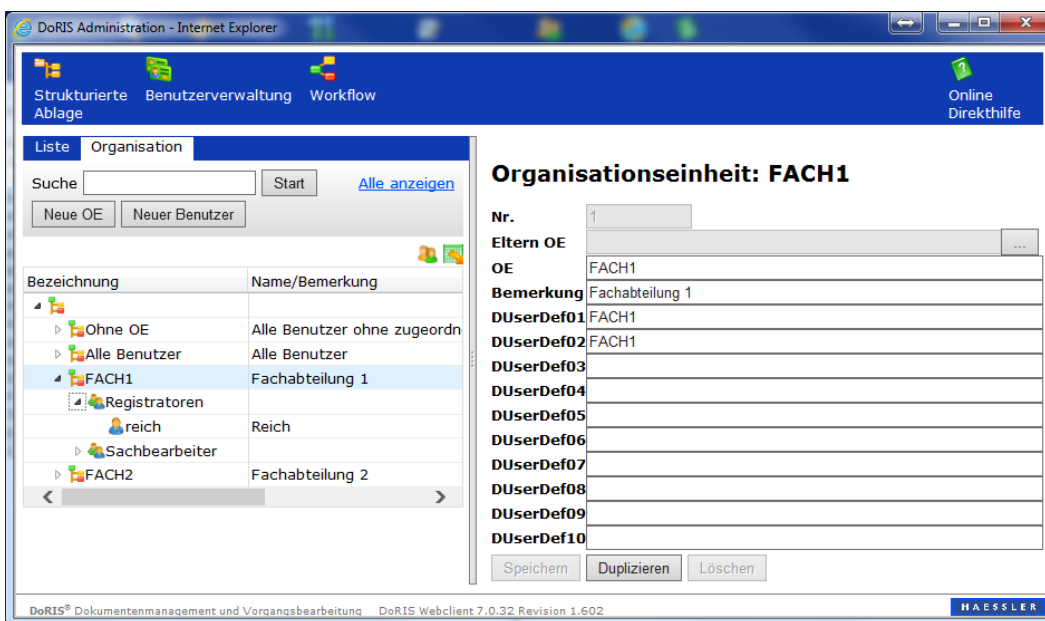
DoRIS Administration - Internet Explorer

Strukturierte Ablage
Benutzerverwaltung
Workflow
Online Direkthilfe

Liste
Organisation

Suche
Start
Alle anzeigen
Neue OE
Neuer Benutzer

| Bezeichnung | Name/Bemerkung |
|---|---|
| | |
| Ohne OE | Alle Benutzer ohne zugeordn |
| Alle Benutzer | Alle Benutzer |
| FACH1 | Fachabteilung 1 |
| Registratoren | |
| reich | Reich |
| Sachbearbeiter | |
| FACH2 | Fachabteilung 2 |

Organisationseinheit: FACH1

Nr. 1
Eltern OE ...
OE FACH1
Bemerkung Fachabteilung 1
DUserDef01 FACH1
DUserDef02 FACH1
DUserDef03
DUserDef04
DUserDef05
DUserDef06
DUserDef07
DUserDef08
DUserDef09
DUserDef10

Speichern
Duplizieren
Löschen

DoRIS® Dokumentenmanagement und Vorgangsbearbeitung DoRIS Webclient 7.0.32 Revision 1.602
HAESSLER